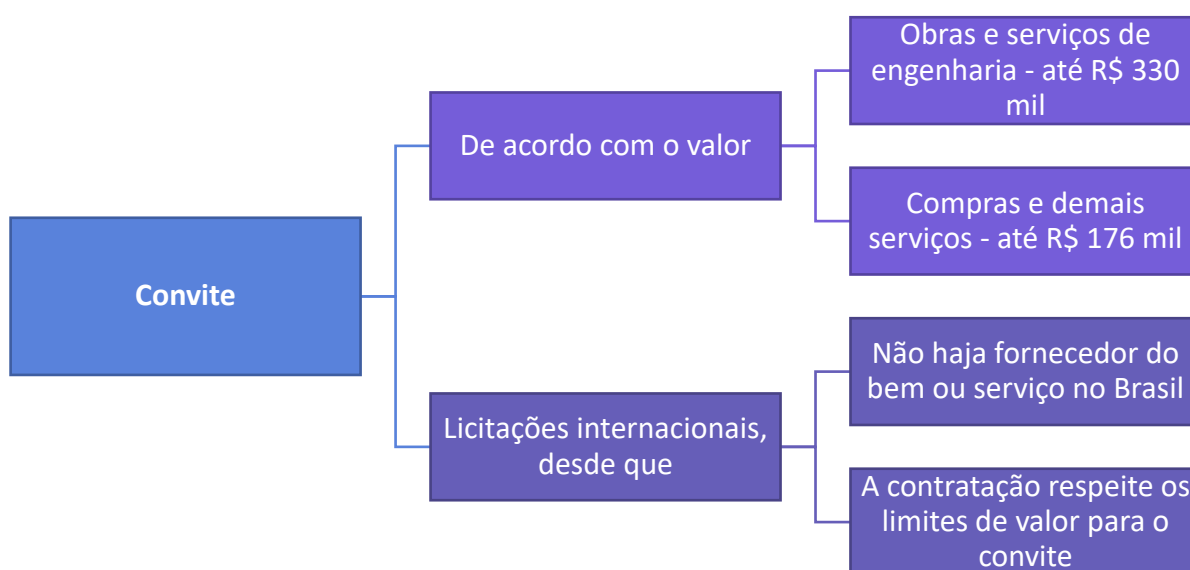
Convite

De acordo com o valor

Obras e serviços de engenharia - até R$ 330 mil

Compras e demais serviços - até R$ 176 mil

Licitações internacionais, desde que

Não haja fornecedor do bem ou serviço no Brasil

A contratação respeite os limites de valor para o convite